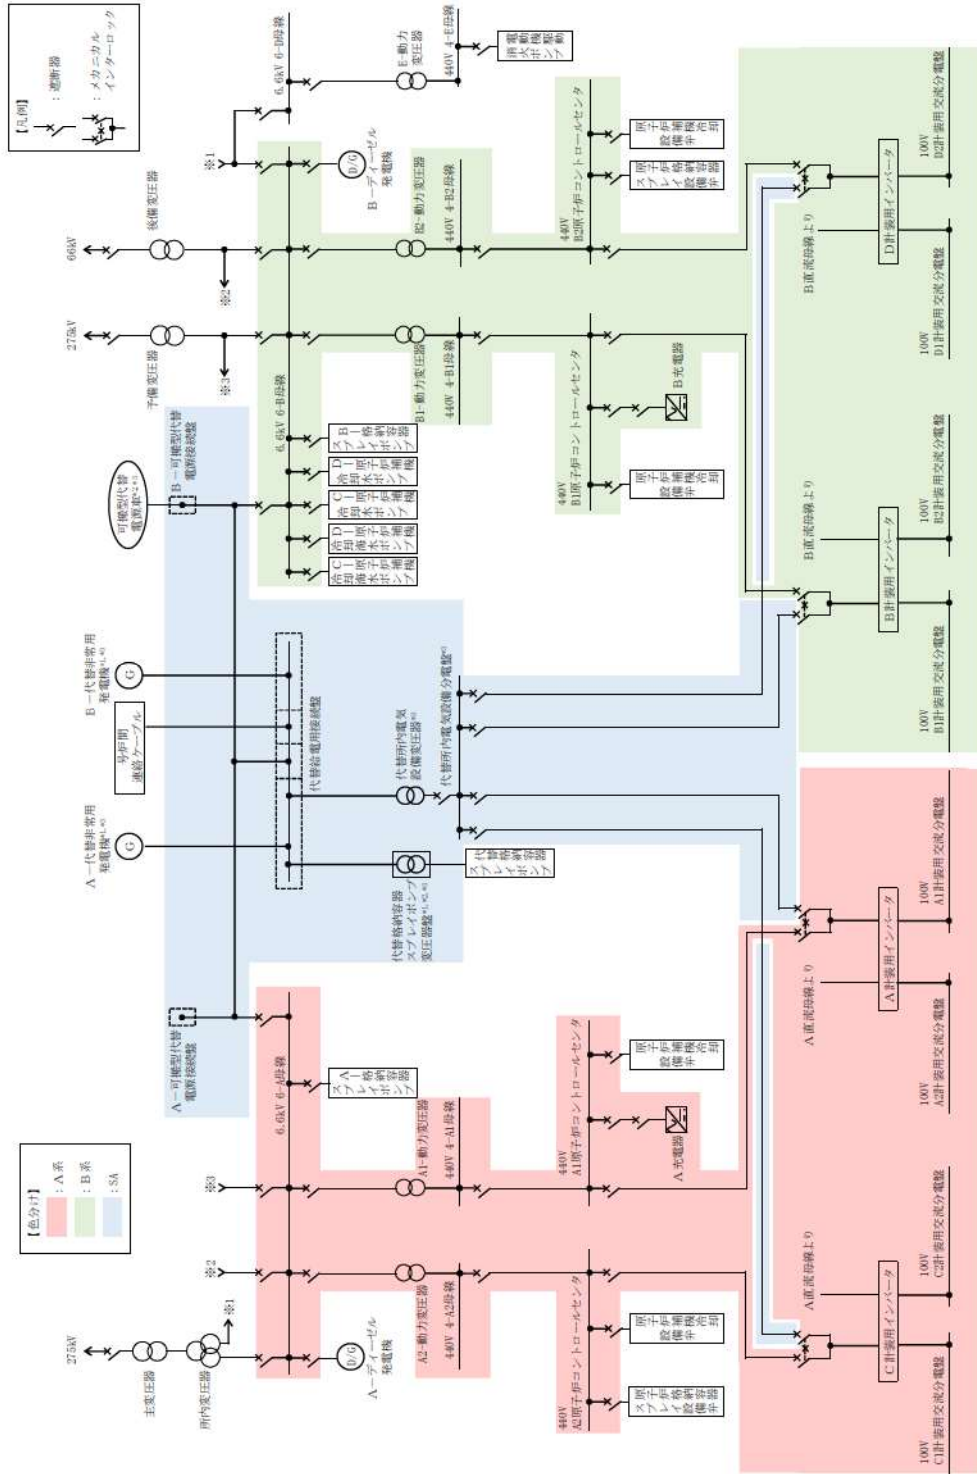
【凡例】
：遮断器
：メカニカルインターロック

【色分け】
：A系
：B系
：SA

275kV
主変圧器
所内変圧器
※1
※2
※3
A－ディーゼル発電機
A2－動力変圧器
440V 4-A2母線
440V A2原子炉コントロールセンタ
スプレイ設備弁
原子炉格納容器補機冷却
A1－動力変圧器
440V 4-A1母線
440V A1原子炉コントロールセンタ
A充電器
原子炉補機冷却設備弁
6.6kV 6-A母線
スプレイポンプ格納容器
A－可搬型代替電源接続盤
A－代替非常用発電機
代替格納容器スプレイポンプ変圧器盤
スプレイポンプ代替格納容器
号炉間連絡ケーブル
代替給電用接続盤
代替所内電気設備変圧器
代替所内電気設備分電盤
B－代替非常用発電機
可搬型代替電源車
B－可搬型代替電源接続盤
予備変圧器
275kV
後備変圧器
66kV
6.6kV 6-B母線
C冷却水原子炉補機ポンプ
D冷却水原子炉補機ポンプ
C原子炉補機冷却水ポンプ
D原子炉補機冷却水ポンプ
Bスプレイ格納容器ポンプ
B1－動力変圧器
440V 4-B1母線
440V B1原子炉コントロールセンタ
原子炉補機冷却設備弁
B充電器
B2－動力変圧器
440V 4-B2母線
440V B2原子炉コントロールセンタ
スプレイ設備弁原子炉格納容器
原子炉補機冷却設備弁
B－ディーゼル発電機
6.6kV 6-D母線
E－動力変圧器
440V 4-E母線
消火ポンプ用電動機
A直流母線より
C計装用インバータ
100V C1計装用交流分電盤
100V C2計装用交流分電盤
A計装用インバータ
100V A2計装用交流分電盤
100V A1計装用交流分電盤
B計装用インバータ
100V B1計装用交流分電盤
B直流母線より
100V B2計装用交流分電盤
D計装用インバータ
100V D1計装用交流分電盤
100V D2計装用交流分電盤